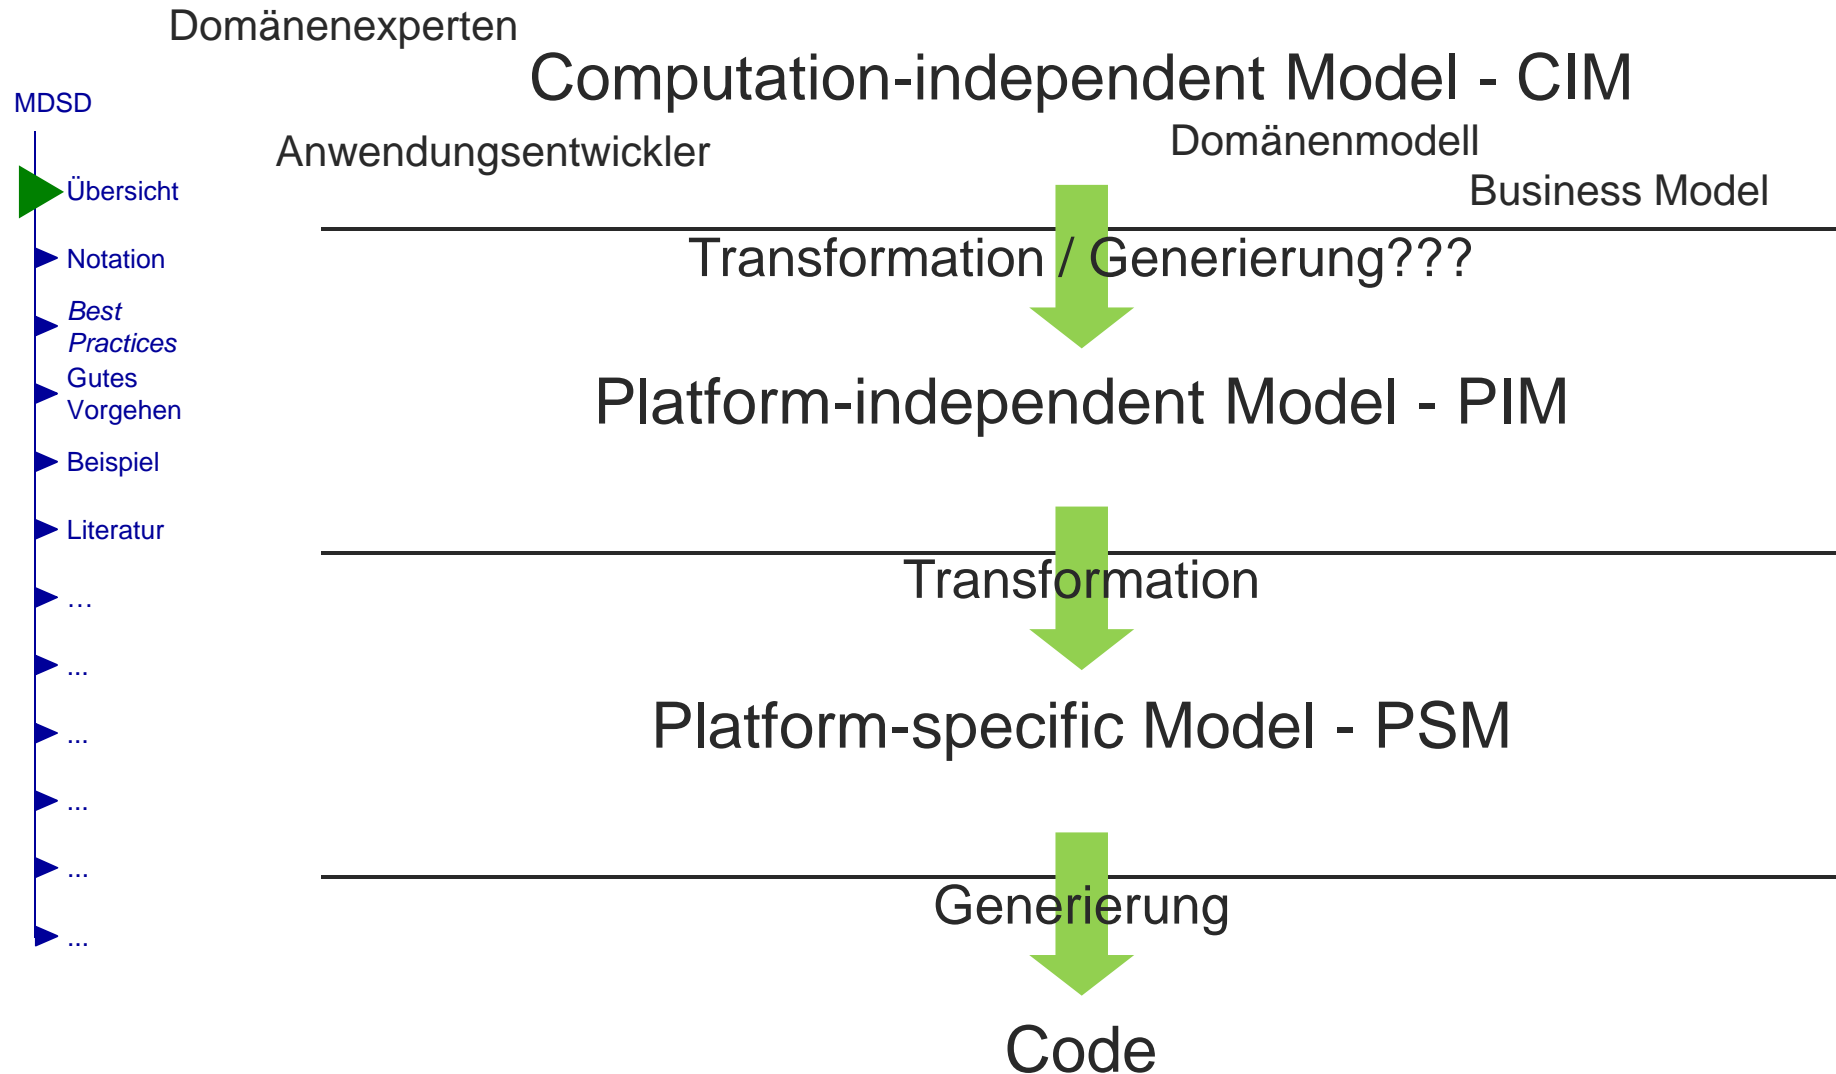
MDSD

Übersicht

Notation

*Best Practices*

Gutes Vorgehen

Beispiel

Literatur

...

...

...

...

...

...

Domänenexperten

Computation-independent Model - CIM

Anwendungsentwickler

Domänenmodell

Business Model

Transformation / Generierung???

Platform-independent Model - PIM

Transformation

Platform-specific Model - PSM

Generierung

Code